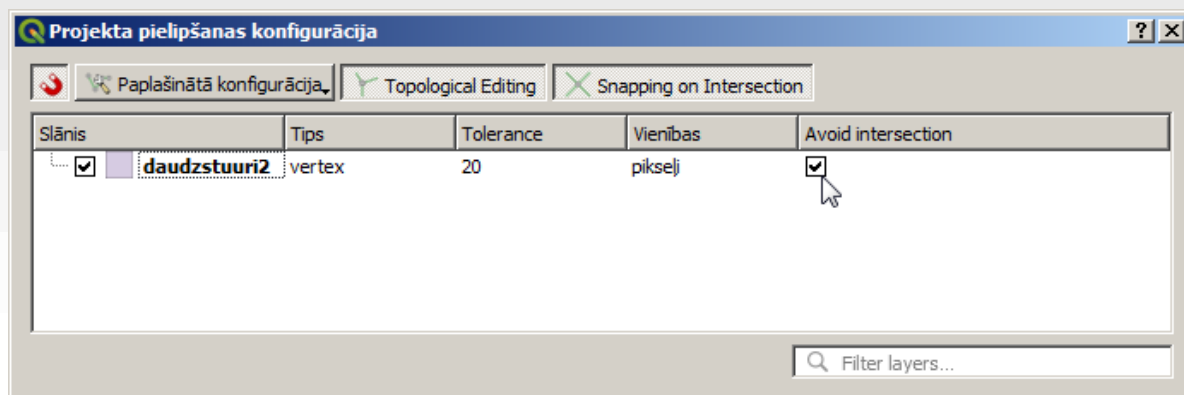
Projekta pielipšanas konfigurācija

?

Paplašinātā konfigurācija

Topological Editing

Snapping on Intersection

| Slānis | Tips | Tolerance | Vienības | Avoid intersection |
|---|---|---|---|---|
| daudzstuuri2 | vertex | 20 | pikseļi | |

Filter layers...